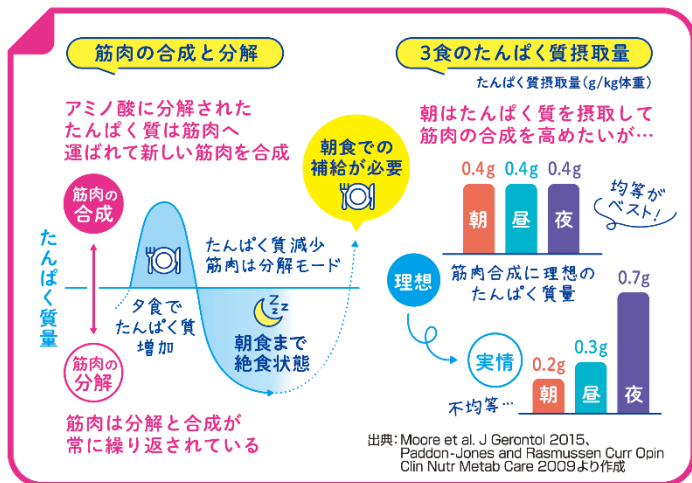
筋肉の合成と分解

アミノ酸に分解されたたんぱく質は筋肉へ運ばれて新しい筋肉を合成

朝食での補給が必要

筋肉の合成

たんぱく質量

筋肉の分解

たんぱく質減少
筋肉は分解モード

夕食でたんぱく質増加

Zzz

朝食まで絶食状態

筋肉は分解と合成が常に繰り返されている

3食のたんぱく質摂取量

たんぱく質摂取量(g/kg体重)

朝はたんぱく質を摂取して筋肉の合成を高めたいが…

0.4g 0.4g 0.4g

朝 昼 夜

均等がベスト!

理想

筋肉合成に理想のたんぱく質量

実情

0.7g

0.3g

0.2g

朝 昼 夜

不均等…

出典: Moore et al. J Gerontol 2015、Paddon-Jones and Rasmussen Curr Opin Clin Nutr Metab Care 2009より作成